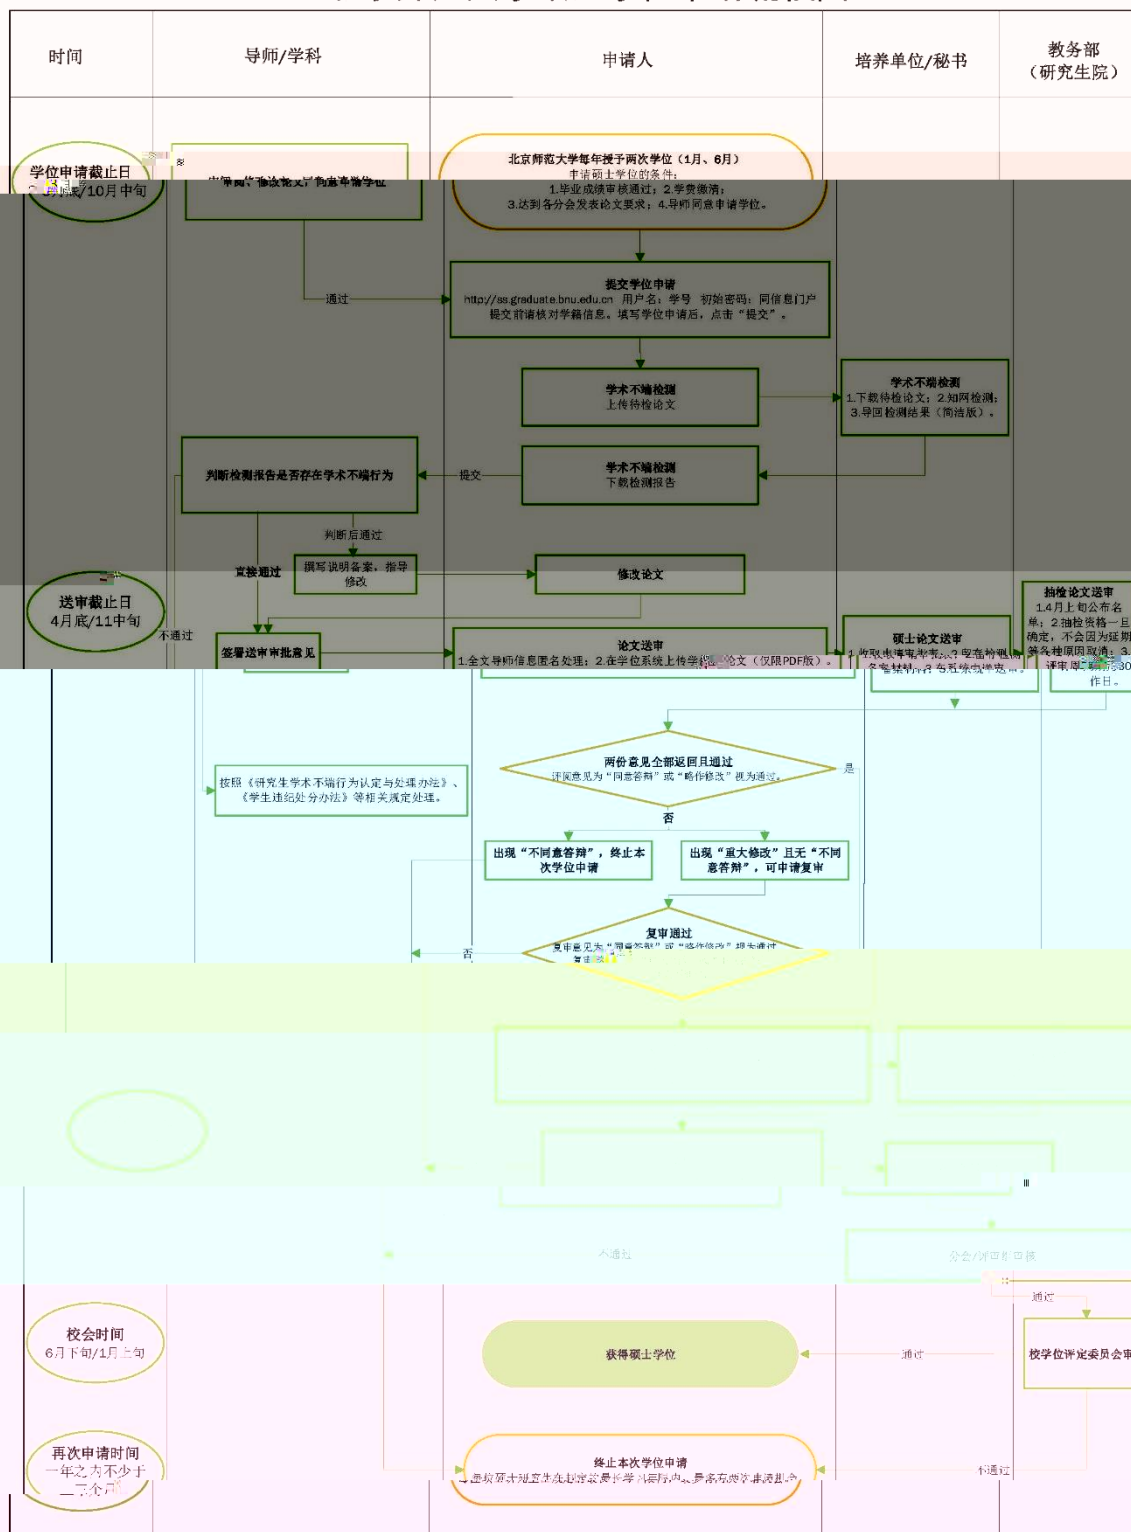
| 时间 | 导师/学科 | 申请人 | 培养单位/秘书 | 教务部（研究生院） |
|---|---|---|---|---|

学位申请截止日
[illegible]/10月中旬

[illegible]

北京师范大学每年授予两次学位（1月、6月）
申请硕士学位的条件：
1.毕业成绩审核通过；2.学费缴消；
3.达到各分会发表论文要求；4.导师同意申请学位。

通过

提交学位申请
http://ss.graduate.bnu.edu.cn 用户名：学号 初始密码：同信息门户
提交前请核对学籍信息。填写学位申请后，点击"提交"。

学术不端检测
上传待检论文

学术不端检测
1.下载待检论文；2.知网检测；
3.导回检测结果（简洁版）。

判断检测报告是否存在学术不端行为

提交

学术不端检测
下载检测报告

判断后通过

直接通过

撰写说明备案，指导修改

修改论文

送审截止日
4月底/11月中旬

不通过

签署送审审批意见

论文送审
1.全文导师信息匿名处理；2.在学位系统上传学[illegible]论文（仅限PDF版）。

硕士论文送审
1.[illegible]

抽检论文送审
1.4月上旬公布名单；2.抽检资格一旦确定，不会因为延期等各种原因取消；3.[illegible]评审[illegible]作日。

按照《研究生学术不端行为认定与处理办法》、《学生违纪处分办法》等相关规定处理。

两份意见全部返回且通过
评阅意见为"同意答辩"或"略作修改"视为通过。

是

否

出现"不同意答辩"，终止本次学位申请

出现"重大修改"且无"不同意答辩"，可申请复审

复审通过
复审意见为"同意答辩"或"略作修改"视为通过
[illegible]

否

不通过

分会/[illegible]

通过

校会时间
6月下旬/1月上旬

获得硕士学位

通过

校学位评定委员会审

再次申请时间
一年之内不少于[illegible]

终止本次学位申请
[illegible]

不通过